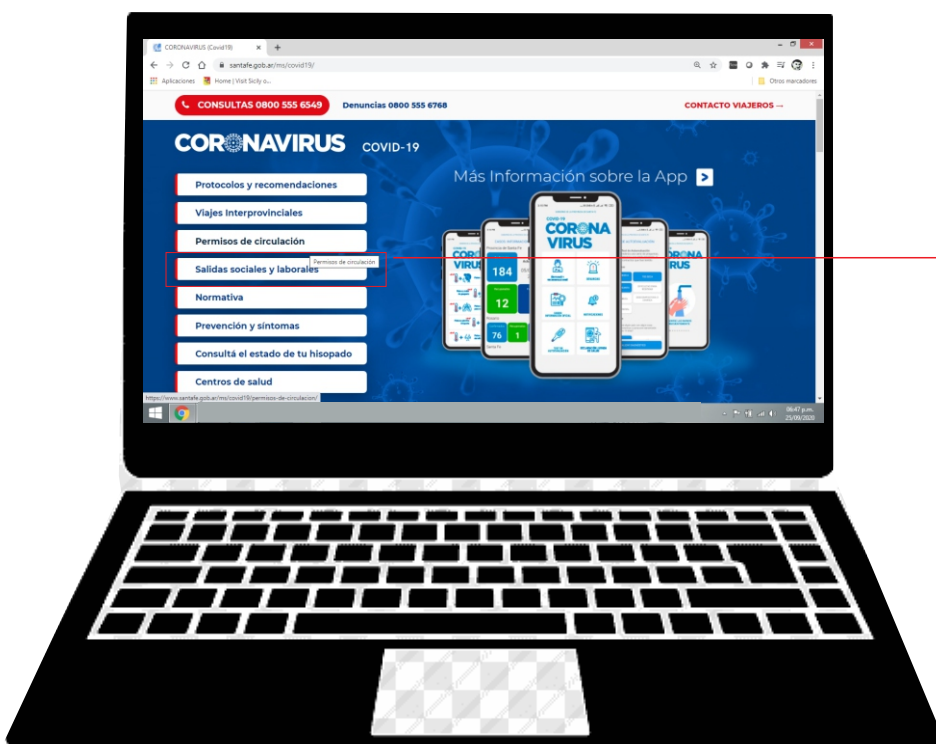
CORONAVIRUS (Covid19)
santafe.gob.ar/ms/covid19/
Aplicaciones
Home | Visit Sicily o...
Otros marcadores

CONSULTAS 0800 555 6549
Denuncias 0800 555 6768
CONTACTO VIAJEROS →

CORONAVIRUS COVID-19

Más Información sobre la App

Protocolos y recomendaciones
Viajes Interprovinciales
Permisos de circulación
Salidas sociales y laborales
Permisos de circulación
Normativa
Prevención y síntomas
Consultá el estado de tu hisopado
Centros de salud

CORONA VIRUS
CORONA VIRUS
CORONA VIRUS
184
12
76
1

https://www.santafe.gob.ar/ms/covid19/permisos-de-circulacion/

06:47 p.m.
25/09/2020